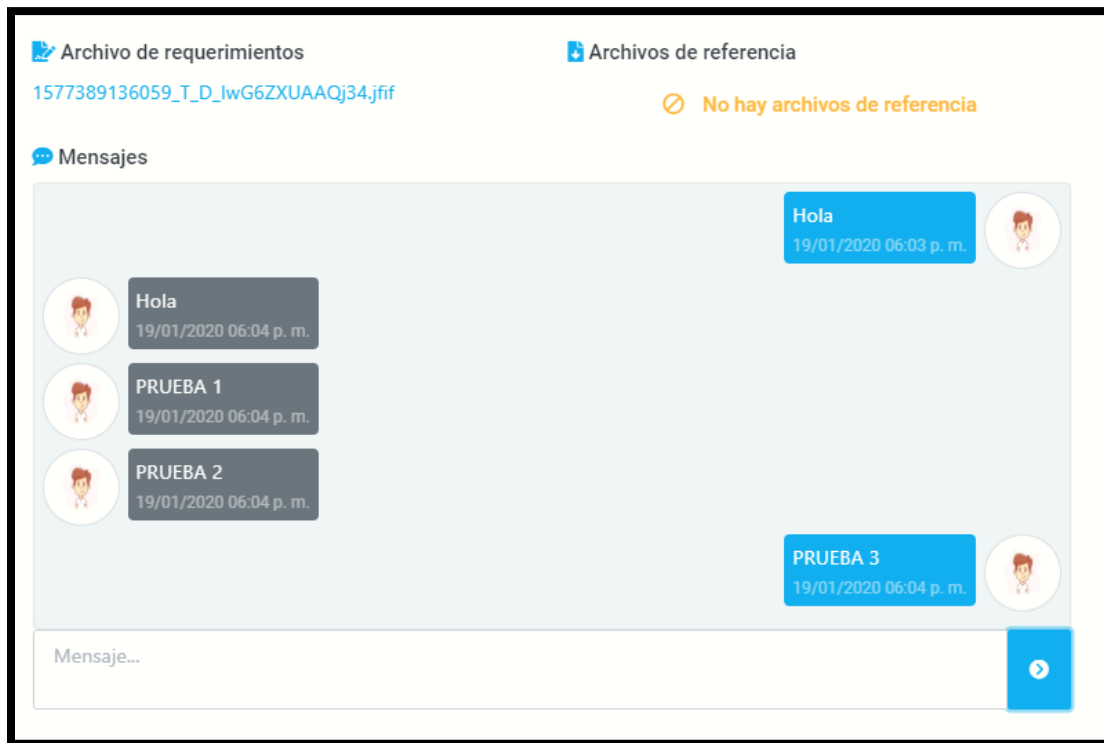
Archivo de requerimientos

1577389136059_T_D_IwG6ZXUAAQj34.jfif

Archivos de referencia

No hay archivos de referencia

Mensajes

Hola
19/01/2020 06:03 p. m.

Hola
19/01/2020 06:04 p. m.

PRUEBA 1
19/01/2020 06:04 p. m.

PRUEBA 2
19/01/2020 06:04 p. m.

PRUEBA 3
19/01/2020 06:04 p. m.

Mensaje...